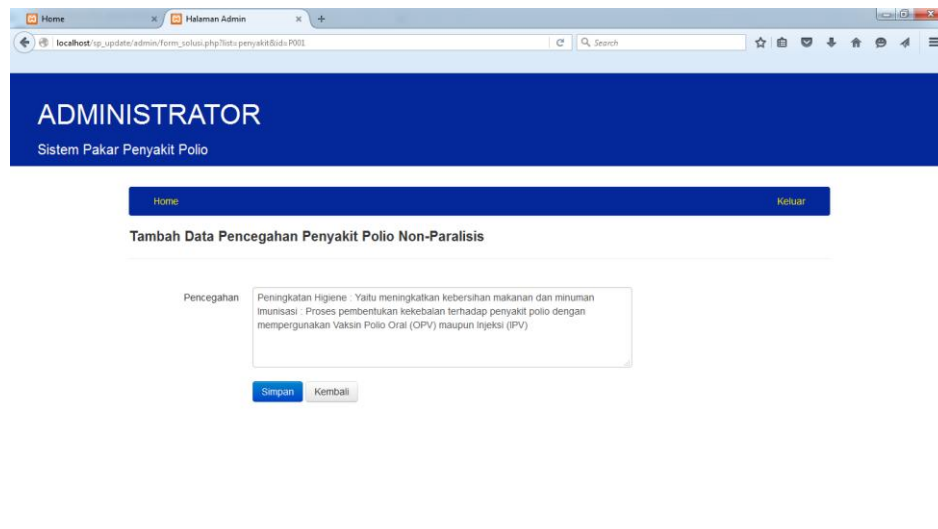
Home
Halaman Admin
localhost/sp_update/admin/form_solusi.php?list=penyakit&id=P001
Search

ADMINISTRATOR
Sistem Pakar Penyakit Polio

Home
Keluar

Tambah Data Pencegahan Penyakit Polio Non-Paralisis

Pencegahan
Peningkatan Higiene : Yaitu meningkatkan kebersihan makanan dan minuman
Imunisasi : Proses pembentukan kekebalan terhadap penyakit polio dengan mempergunakan Vaksin Polio Oral (OPV) maupun Injeksi (IPV)

Simpan
Kembali